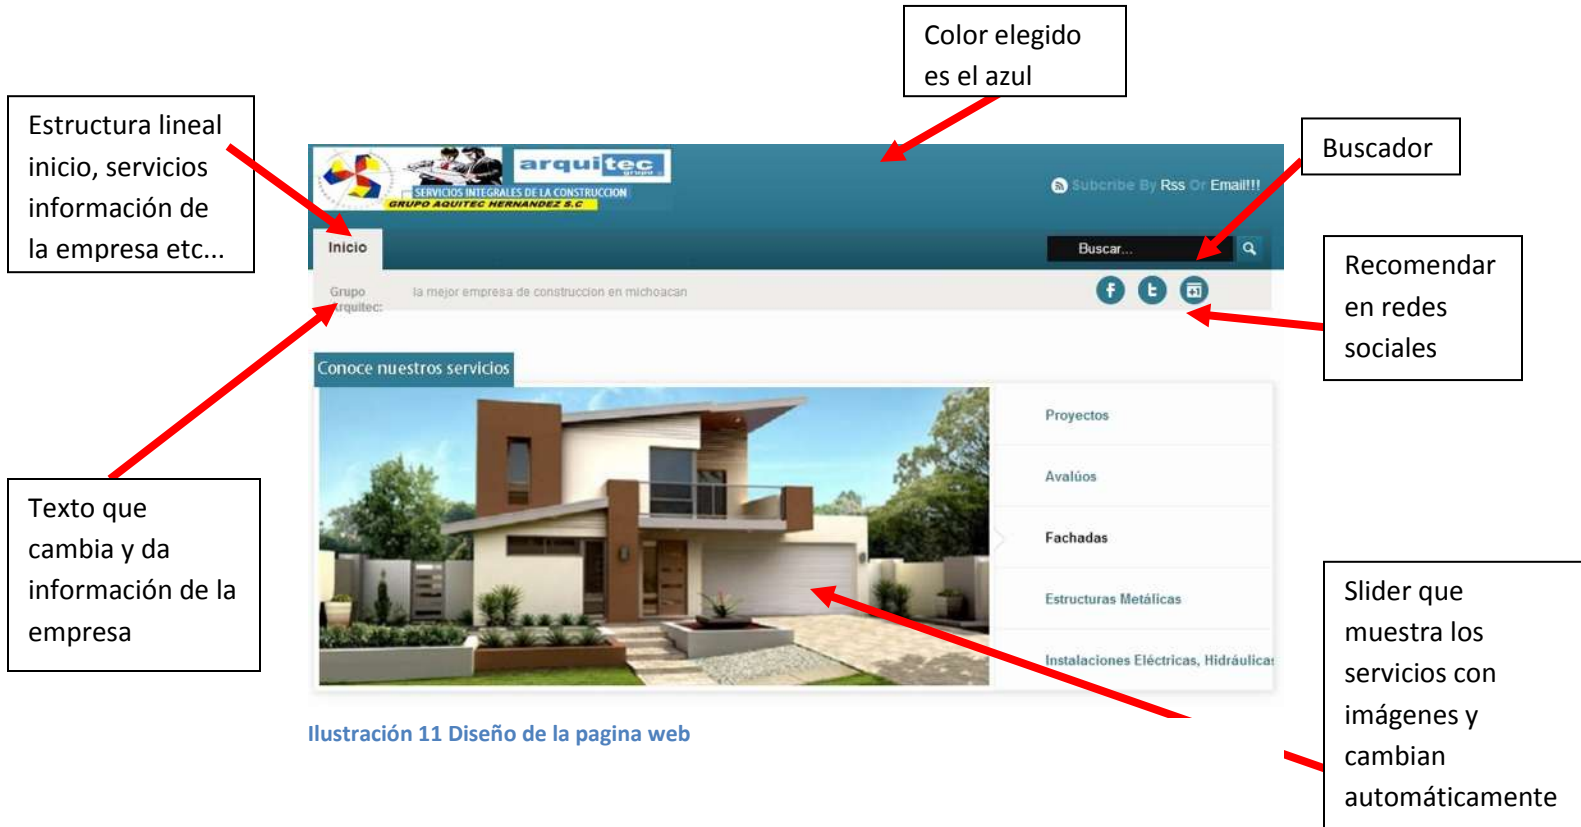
Color elegido es el azul

Estructura lineal inicio, servicios información de la empresa etc...

Buscador

arquitec

SERVICIOS INTEGRALES DE LA CONSTRUCCION

GRUPO AQUITEC HERNANDEZ S.C

Subcribe By Rss Or Email!!!

Inicio

Buscar...

Recomendar en redes sociales

Grupo Arquitec:

la mejor empresa de construccion en michoacan

Conoce nuestros servicios

Proyectos

Avalúos

Fachadas

Estructuras Metálicas

Instalaciones Eléctricas, Hidráulicas

Texto que cambia y da información de la empresa

Slider que muestra los servicios con imágenes y cambian automáticamente

Ilustración 11 Diseño de la pagina web